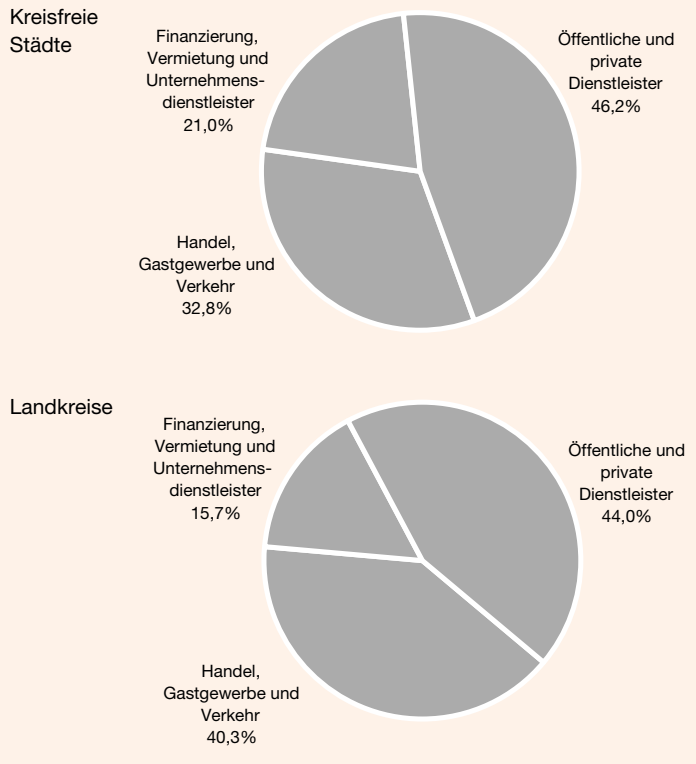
Kreisfreie Städte

Finanzierung, Vermietung und Unternehmensdienstleister 21,0%

Öffentliche und private Dienstleister 46,2%

Handel, Gastgewerbe und Verkehr 32,8%

Landkreise

Finanzierung, Vermietung und Unternehmensdienstleister 15,7%

Öffentliche und private Dienstleister 44,0%

Handel, Gastgewerbe und Verkehr 40,3%